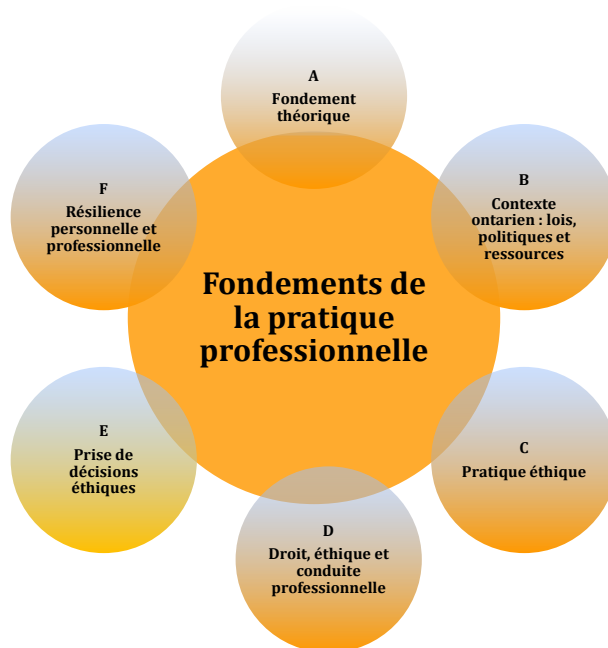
Fondements de la pratique professionnelle

A
Fondement théorique

B
Contexte ontarien : lois, politiques et ressources

C
Pratique éthique

D
Droit, éthique et conduite professionnelle

E
Prise de décisions éthiques

F
Résilience personnelle et professionnelle